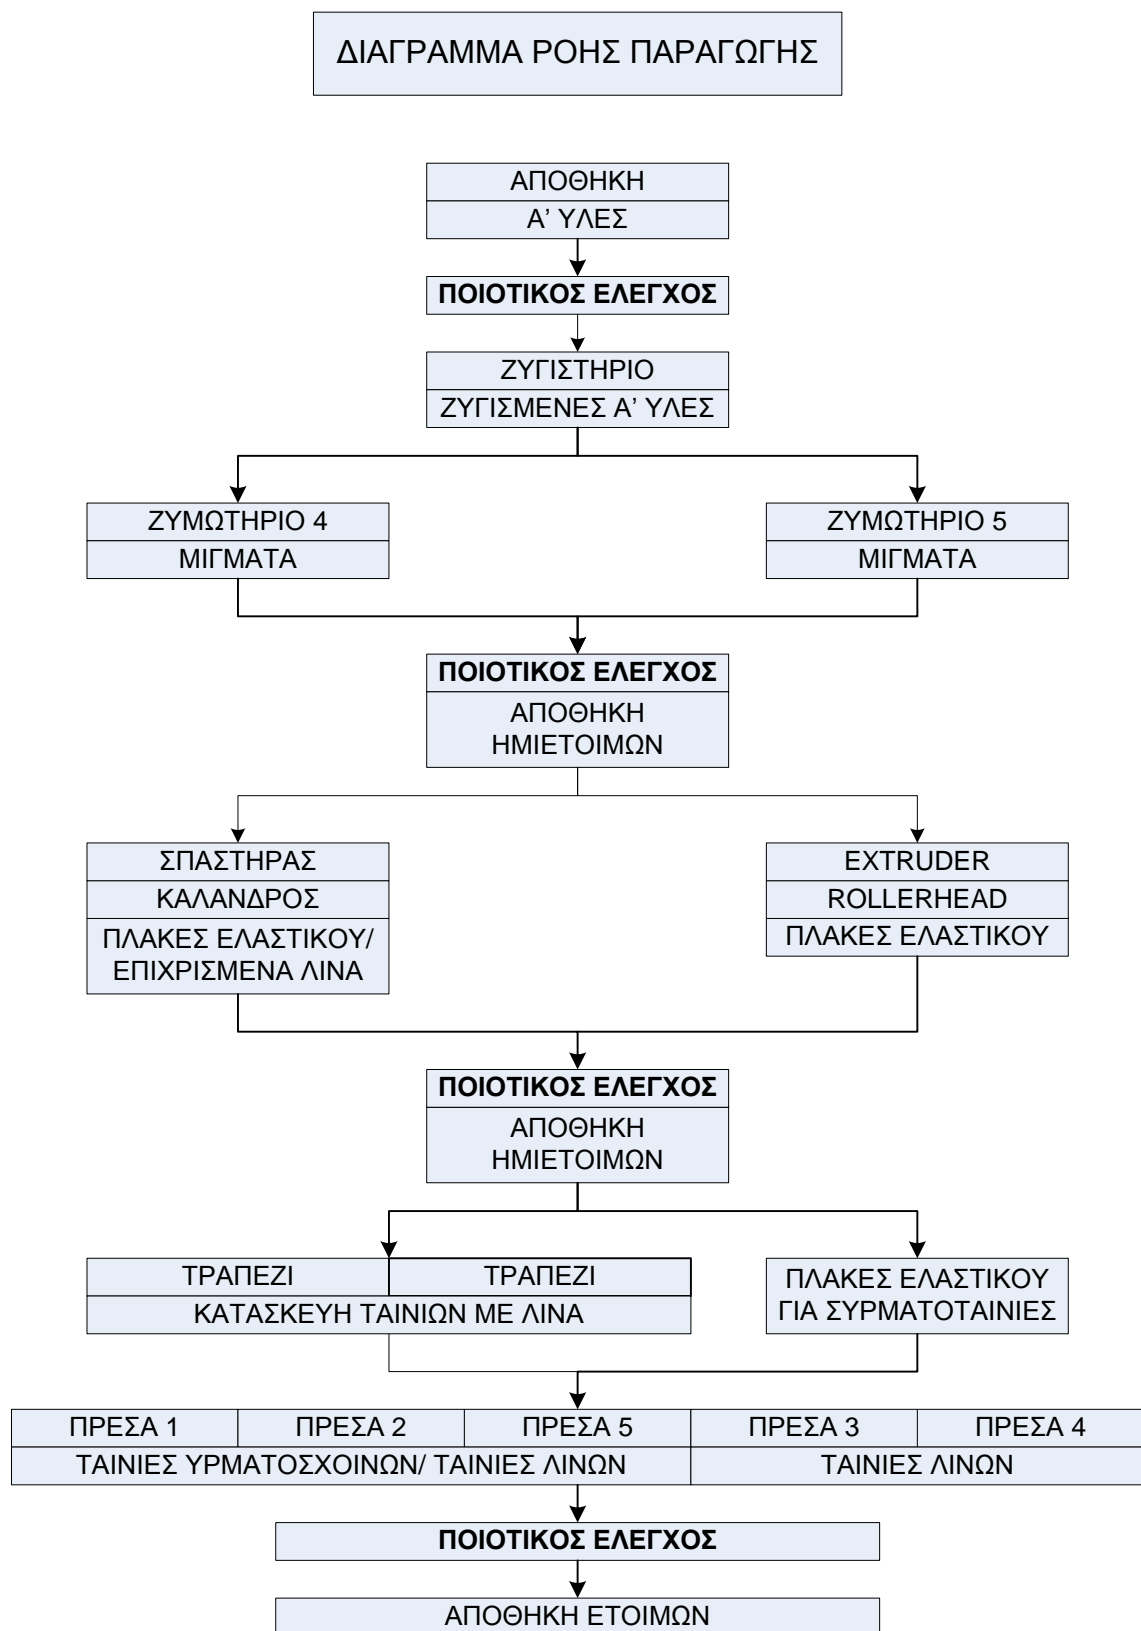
ΔΙΑΓΡΑΜΜΑ ΡΟΗΣ ΠΑΡΑΓΩΓΗΣ

ΑΠΟΘΗΚΗ
Α' ΥΛΕΣ

ΠΟΙΟΤΙΚΟΣ ΕΛΕΓΧΟΣ

ΖΥΓΙΣΤΗΡΙΟ
ΖΥΓΙΣΜΕΝΕΣ Α' ΥΛΕΣ

ΖΥΜΩΤΗΡΙΟ 4
ΜΙΓΜΑΤΑ

ΖΥΜΩΤΗΡΙΟ 5
ΜΙΓΜΑΤΑ

ΠΟΙΟΤΙΚΟΣ ΕΛΕΓΧΟΣ
ΑΠΟΘΗΚΗ ΗΜΙΕΤΟΙΜΩΝ

ΣΠΑΣΤΗΡΑΣ
ΚΑΛΑΝΔΡΟΣ
ΠΛΑΚΕΣ ΕΛΑΣΤΙΚΟΥ/ ΕΠΙΧΡΙΣΜΕΝΑ ΛΙΝΑ

EXTRUDER
ROLLERHEAD
ΠΛΑΚΕΣ ΕΛΑΣΤΙΚΟΥ

ΠΟΙΟΤΙΚΟΣ ΕΛΕΓΧΟΣ
ΑΠΟΘΗΚΗ ΗΜΙΕΤΟΙΜΩΝ

| ΤΡΑΠΕΖΙ | ΤΡΑΠΕΖΙ |
|---|---|
| ΚΑΤΑΣΚΕΥΗ ΤΑΙΝΙΩΝ ΜΕ ΛΙΝΑ | |

ΠΛΑΚΕΣ ΕΛΑΣΤΙΚΟΥ ΓΙΑ ΣΥΡΜΑΤΟΤΑΙΝΙΕΣ

| ΠΡΕΣΑ 1 | ΠΡΕΣΑ 2 | ΠΡΕΣΑ 5 | ΠΡΕΣΑ 3 | ΠΡΕΣΑ 4 |
|---|---|---|---|---|
| ΤΑΙΝΙΕΣ ΥΡΜΑΤΟΣΧΟΙΝΩΝ/ ΤΑΙΝΙΕΣ ΛΙΝΩΝ | | | ΤΑΙΝΙΕΣ ΛΙΝΩΝ | |

ΠΟΙΟΤΙΚΟΣ ΕΛΕΓΧΟΣ

ΑΠΟΘΗΚΗ ΕΤΟΙΜΩΝ